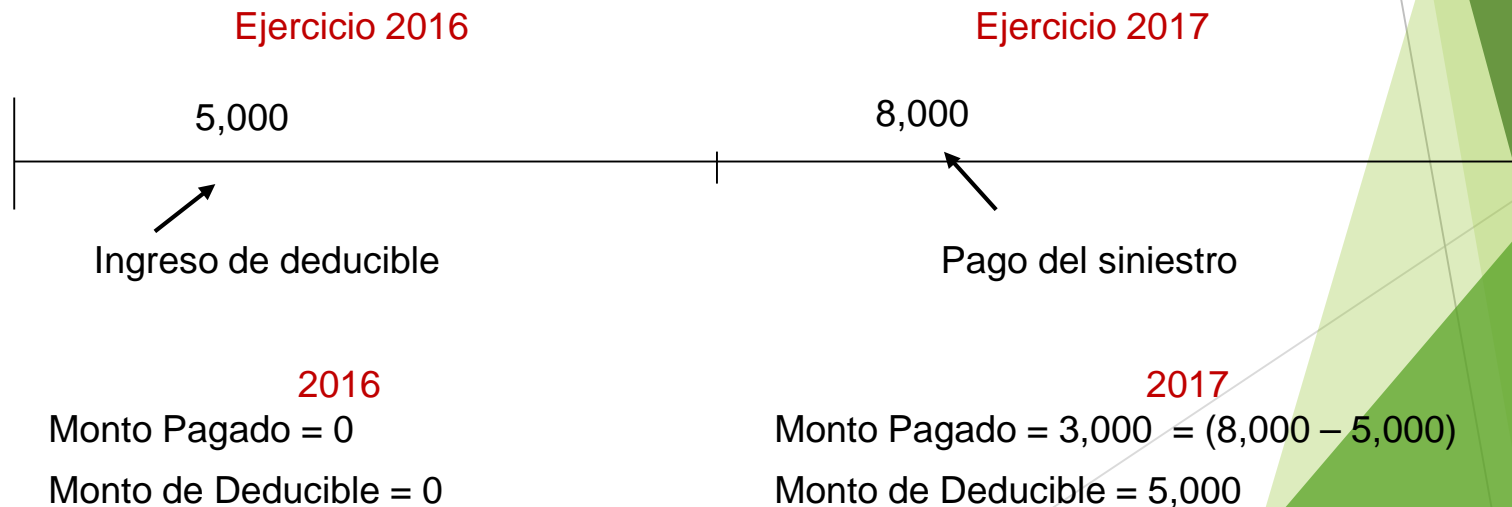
Ejercicio 2016

Ejercicio 2017

5,000

8,000

Ingreso de deducible

Pago del siniestro

2016

Monto Pagado = 0

Monto de Deducible = 0

2017

Monto Pagado = 3,000 = (8,000 – 5,000)

Monto de Deducible = 5,000